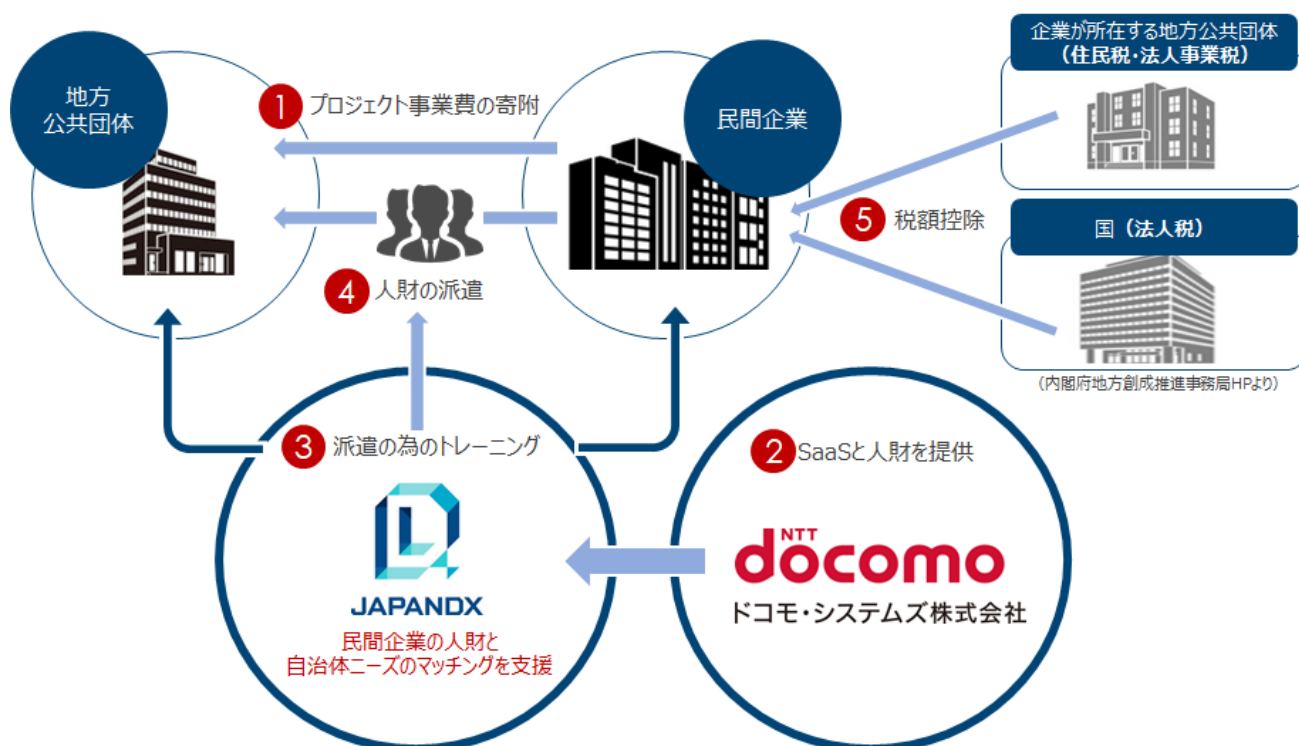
地方
公共団体

1 プロジェクト事業費の寄附

民間企業

企業が所在する地方公共団体
（住民税・法人事業税）

5 税額控除

国（法人税）

（内閣府地方創成推進事務局HPより）

4 人財の派遣

3 派遣の為のトレーニング

2 SaaSと人財を提供

JAPANDX
民間企業の人財と
自治体ニーズのマッチングを支援

NTT
docomo
ドコモ・システムズ株式会社